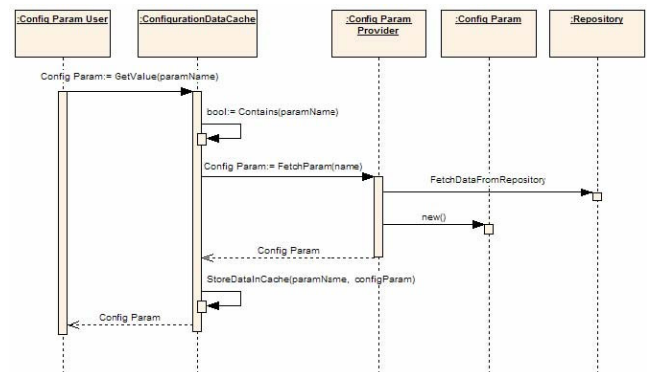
:Config Param User

:ConfigurationDataCache

:Config Param Provider

:Config Param

:Repository

Config Param:= GetValue(paramName)

bool:= Contains(paramName)

Config Param:= FetchParam(name)

FetchDataFromRepository

new()

Config Param

StoreDataInCache(paramName, configParam)

Config Param